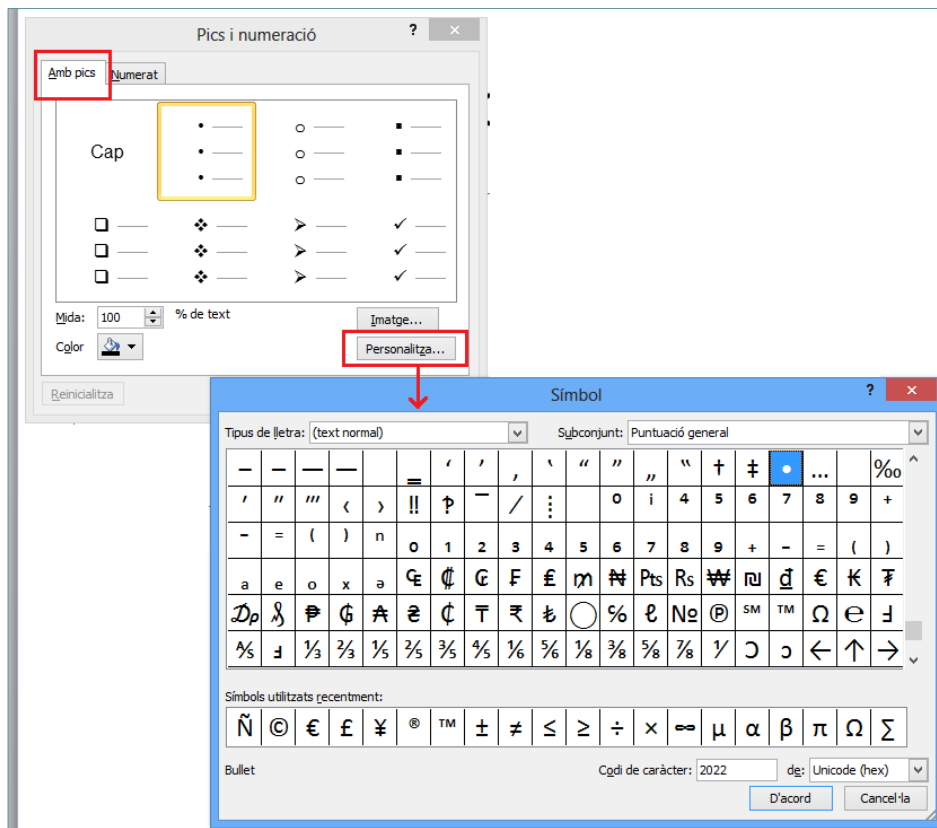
Pics i numeració

?

Amb pics | Numerat

Cap

Mida: 100 % de text

Color

Imatge...

Personalitza...

Reinicialitza

Símbol

?

Tipus de lletra: (text normal)

Subconjunt: Puntuació general

| – | – | — | — | | ‗ | ‘ | ’ | ‚ | ‛ | “ | ” | „ | ‟ | † | ‡ | • | … | | ‰ |
|---|---|---|---|---|---|---|---|---|---|---|---|---|---|---|---|---|---|---|---|
| ′ | ″ | ‴ | ‹ | › | ‼ | ‽ | ‾ | ⁄ | ⁝ | | ⁰ | ⁱ | ⁴ | ⁵ | ⁶ | ⁷ | ⁸ | ⁹ | ⁺ |
| ⁻ | ⁼ | ⁽ | ⁾ | ⁿ | ₀ | ₁ | ₂ | ₃ | ₄ | ₅ | ₆ | ₇ | ₈ | ₉ | ₊ | ₋ | ₌ | ₍ | ₎ |
| ₐ | ₑ | ₒ | ₓ | ₔ | ₠ | ₡ | ₢ | ₣ | ₤ | ₥ | ₦ | ₧ | ₨ | ₩ | ₪ | ₫ | € | ₭ | ₮ |
| ₯ | ₰ | ₱ | ₲ | ₳ | ₴ | ₵ | ₸ | ₹ | ₺ | ◯ | ℅ | ℓ | № | ℗ | ℠ | ™ | Ω | ℮ | Ⅎ |
| ⅍ | ⅎ | ⅓ | ⅔ | ⅕ | ⅖ | ⅗ | ⅘ | ⅙ | ⅚ | ⅛ | ⅜ | ⅝ | ⅞ | ⅟ | Ↄ | ↄ | ← | ↑ | → |

Símbols utilitzats recentment:

| Ñ | © | € | £ | ¥ | ® | ™ | ± | ≠ | ≤ | ≥ | ÷ | × | ∞ | µ | α | β | π | Ω | ∑ |
|---|---|---|---|---|---|---|---|---|---|---|---|---|---|---|---|---|---|---|---|

Bullet

Codi de caràcter: 2022 de: Unicode (hex)

D'acord Cancel·la